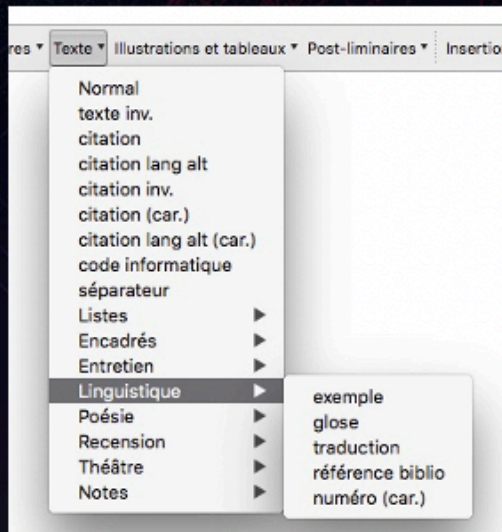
res ▾ Texte ▾ Illustrations et tableaux ▾ Post-liminaires ▾ Insertio

Normal
texte inv.
citation
citation lang alt
citation inv.
citation (car.)
citation lang alt (car.)
code informatique
séparateur
Listes ▶
Encadrés ▶
Entretien ▶
Linguistique ▶
Poésie ▶
Recension ▶
Théâtre ▶
Notes ▶

exemple
glose
traduction
référence biblio
numéro (car.)